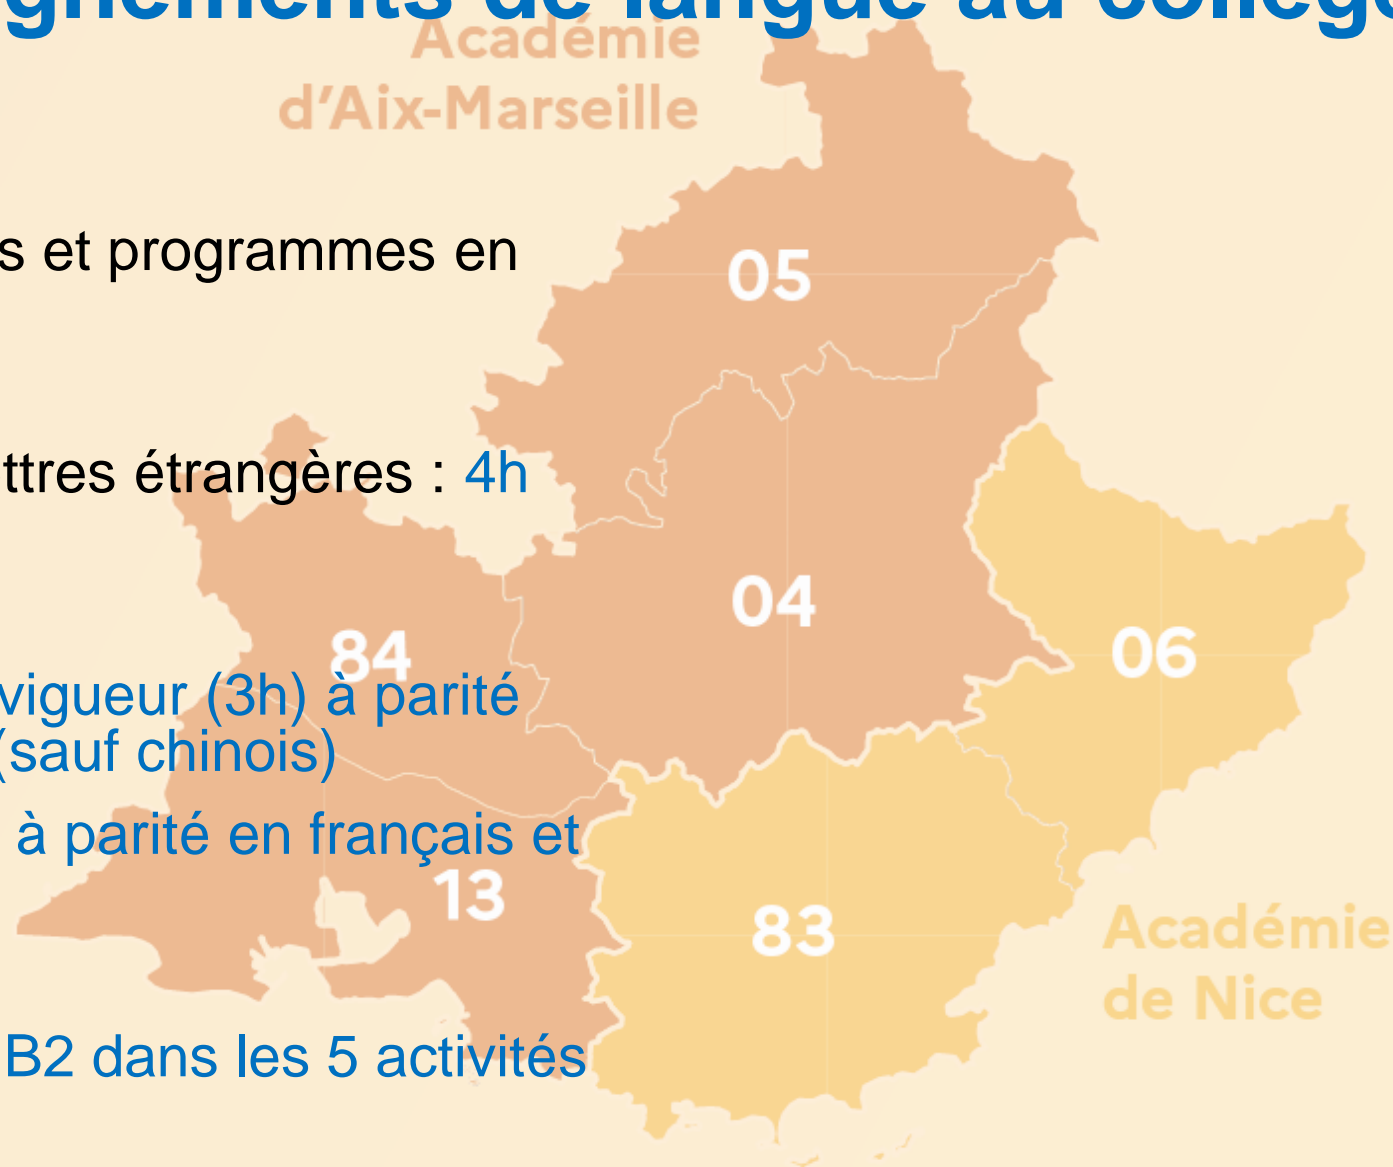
gnements de langue au collège

Académie d'Aix-Marseille

s et programmes en

ttres étrangères : 4h

vigueur (3h) à parité (sauf chinois)

à parité en français et

B2 dans les 5 activités

05

04

84

06

13

83

Académie de Nice